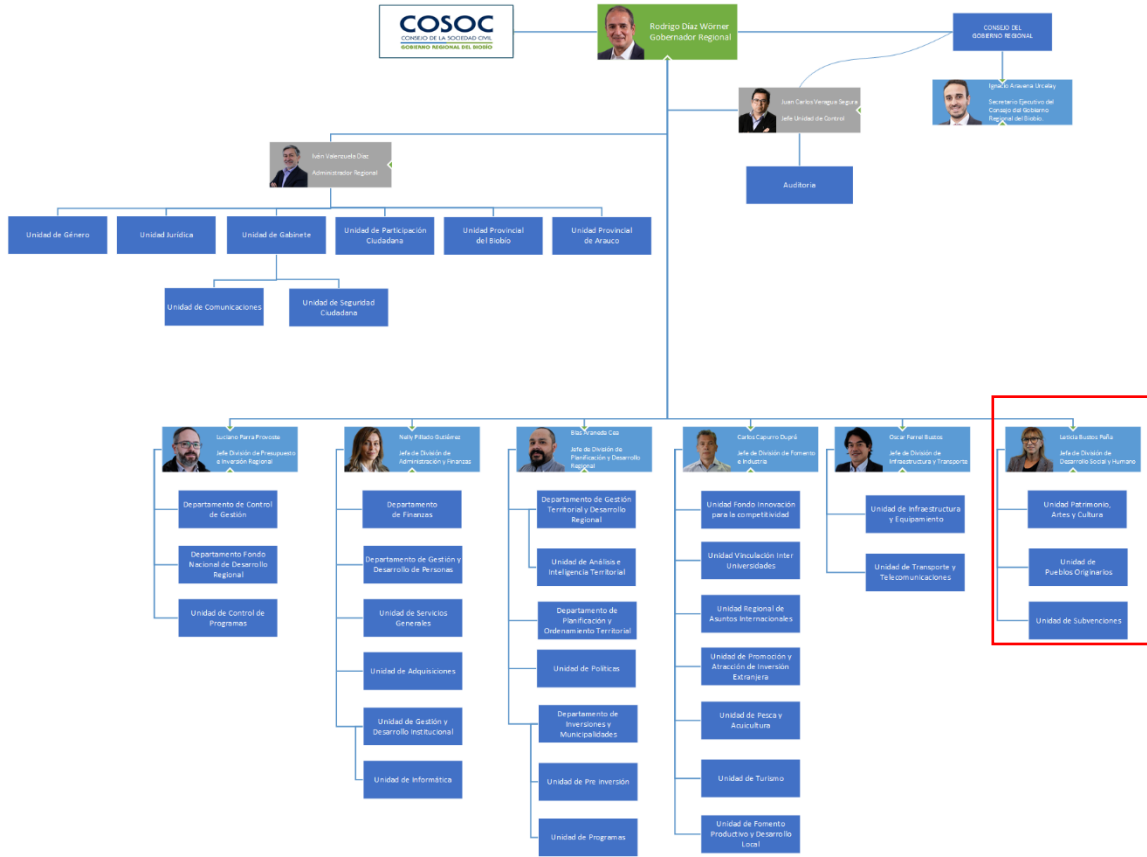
COSOC
CONSEJO DE LA SOCIEDAD CIVIL
GOBIERNO REGIONAL DEL BIOBÍO

Rodrigo Díaz Wörner
Gobernador Regional

CONSEJO DEL GOBIERNO REGIONAL

Ignacio Aravena Urcelay
Secretario Ejecutivo del Consejo del Gobierno Regional del Biobío.

Juan Carlos Venegas Segura
Jefe Unidad de Control

Auditoría

Iván Valenzuela Díaz
Administrador Regional

Unidad de Género

Unidad Jurídica

Unidad de Gabinete

Unidad de Participación Ciudadana

Unidad Provincial del Biobío

Unidad Provincial de Arauco

Unidad de Comunicaciones

Unidad de Seguridad Ciudadana

Luciano Parra Provoste
Jefe División de Presupuesto e Inversión Regional

Departamento de Control de Gestión

Departamento Fondo Nacional de Desarrollo Regional

Unidad de Control de Programas

Naily Pillado Gutiérrez
Jefe de División de Administración y Finanzas

Departamento de Finanzas

Departamento de Gestión y Desarrollo de Personas

Unidad de Servicios Generales

Unidad de Adquisiciones

Unidad de Gestión y Desarrollo Institucional

Unidad de Informática

Elías Aranda Cea
Jefe de División de Planificación y Desarrollo Regional

Departamento de Gestión Territorial y Desarrollo Regional

Unidad de Análisis e Inteligencia Territorial

Departamento de Planificación y Ordenamiento Territorial

Unidad de Políticas

Departamento de Inversiones y Municipalidades

Unidad de Pre inversión

Unidad de Programas

Carlos Capurro Duprá
Jefe de División de Fomento e Industria

Unidad Fondo Innovación para la competitividad

Unidad Vinculación Inter Universidades

Unidad Regional de Asuntos Internacionales

Unidad de Promoción y Atracción de Inversión Extranjera

Unidad de Pesca y Acuicultura

Unidad de Turismo

Unidad de Fomento Productivo y Desarrollo Local

Oscar Farral Bustos
Jefe de División de Infraestructura y Transporte

Unidad de Infraestructura y Equipamiento

Unidad de Transporte y Telecomunicaciones

Leticia Bustos Peña
Jefe de División de Desarrollo Social y Humano

Unidad Patrimonio, Artes y Cultura

Unidad de Pueblos Originarios

Unidad de Subvenciones